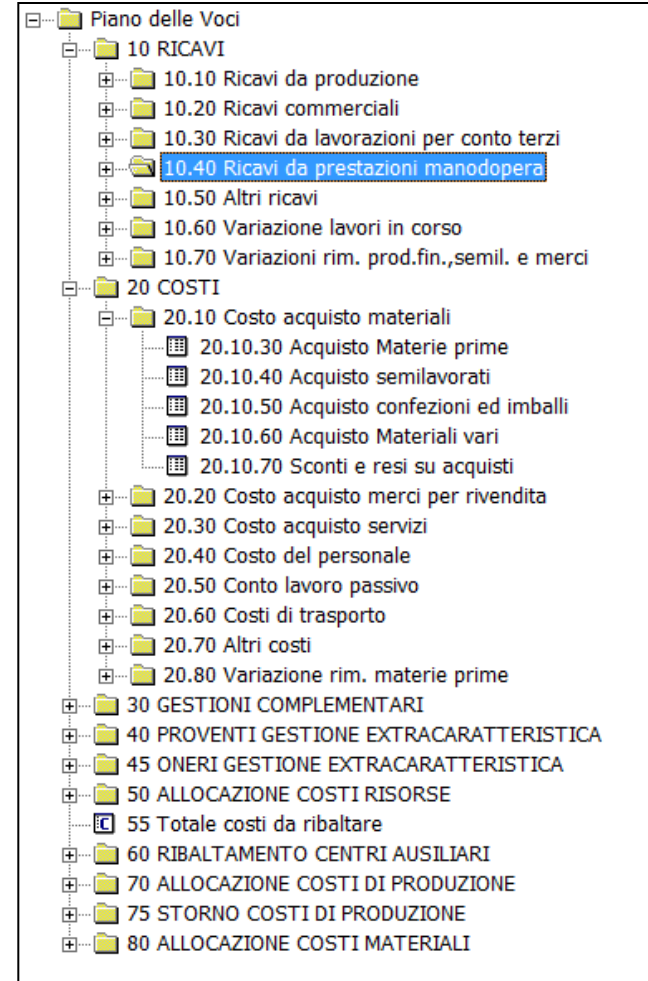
Piano delle Voci
10 RICAVI
10.10 Ricavi da produzione
10.20 Ricavi commerciali
10.30 Ricavi da lavorazioni per conto terzi
10.40 Ricavi da prestazioni manodopera
10.50 Altri ricavi
10.60 Variazione lavori in corso
10.70 Variazioni rim. prod.fin.,semil. e merci
20 COSTI
20.10 Costo acquisto materiali
20.10.30 Acquisto Materie prime
20.10.40 Acquisto semilavorati
20.10.50 Acquisto confezioni ed imballi
20.10.60 Acquisto Materiali vari
20.10.70 Sconti e resi su acquisti
20.20 Costo acquisto merci per rivendita
20.30 Costo acquisto servizi
20.40 Costo del personale
20.50 Conto lavoro passivo
20.60 Costi di trasporto
20.70 Altri costi
20.80 Variazione rim. materie prime
30 GESTIONI COMPLEMENTARI
40 PROVENTI GESTIONE EXTRACARATTERISTICA
45 ONERI GESTIONE EXTRACARATTERISTICA
50 ALLOCAZIONE COSTI RISORSE
55 Totale costi da ribaltare
60 RIBALTAMENTO CENTRI AUSILIARI
70 ALLOCAZIONE COSTI DI PRODUZIONE
75 STORNO COSTI DI PRODUZIONE
80 ALLOCAZIONE COSTI MATERIALI